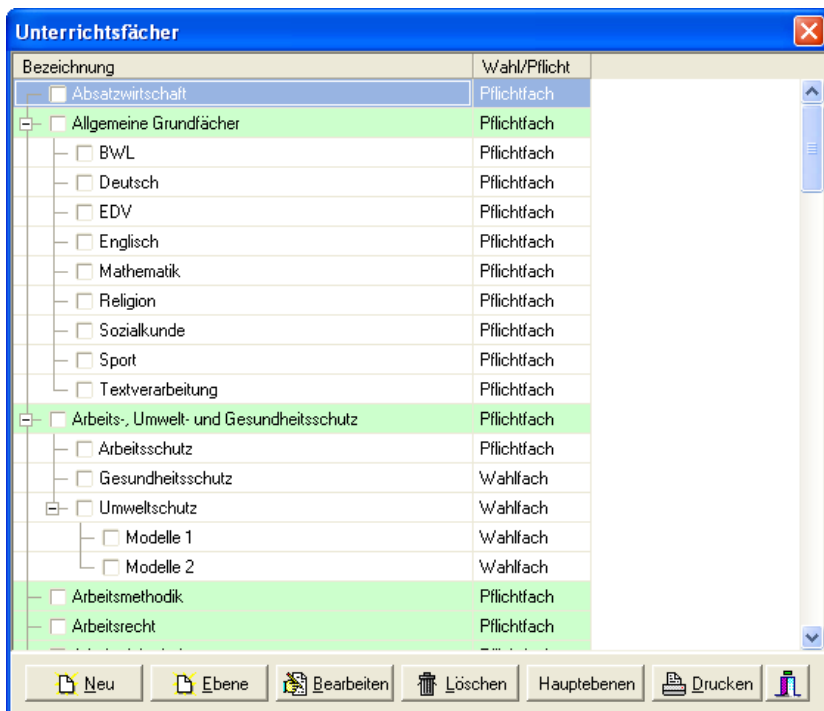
Unterrichtsfächer

| Bezeichnung | Wahl/Pflicht |
|---|---|
| Absatzwirtschaft | Pflichtfach |
| Allgemeine Grundfächer | Pflichtfach |
| BWL | Pflichtfach |
| Deutsch | Pflichtfach |
| EDV | Pflichtfach |
| Englisch | Pflichtfach |
| Mathematik | Pflichtfach |
| Religion | Pflichtfach |
| Sozialkunde | Pflichtfach |
| Sport | Pflichtfach |
| Textverarbeitung | Pflichtfach |
| Arbeits-, Umwelt- und Gesundheitsschutz | Pflichtfach |
| Arbeitsschutz | Pflichtfach |
| Gesundheitsschutz | Wahlfach |
| Umweltschutz | Wahlfach |
| Modelle 1 | Wahlfach |
| Modelle 2 | Wahlfach |
| Arbeitsmethodik | Pflichtfach |
| Arbeitsrecht | Pflichtfach |
| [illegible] | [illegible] |

Neu | Ebene | Bearbeiten | Löschen | Hauptebenen | Drucken